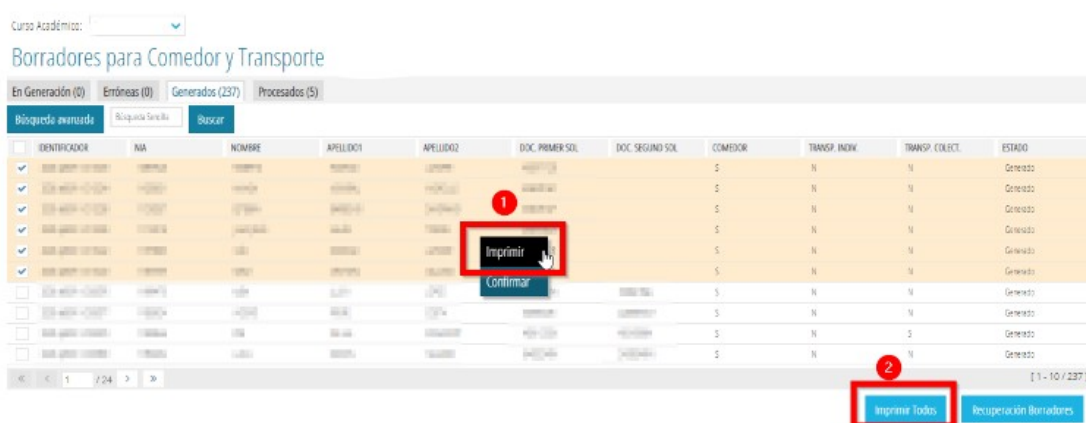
Curso Académico:

Borradores para Comedor y Transporte

En Generación (0) Erróneas (0) Generados (237) Procesados (5)

Búsqueda avanzada Búsqueda Sencilla Buscar

| | IDENTIFICADOR | NIA | NOMBRE | APELLIDO1 | APELLIDO2 | DOC. PRIMER SOL | DOC. SEGUNDO SOL | COMEDOR | TRANSP. INDIV. | TRANSP. COLECT. | ESTADO |
|---|---|---|---|---|---|---|---|---|---|---|---|
| ✔ | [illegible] | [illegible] | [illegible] | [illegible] | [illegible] | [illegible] | | S | N | N | Generado |
| ✔ | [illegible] | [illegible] | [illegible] | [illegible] | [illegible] | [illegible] | | S | N | N | Generado |
| ✔ | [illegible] | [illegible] | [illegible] | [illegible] | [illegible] | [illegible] | | S | N | N | Generado |
| ✔ | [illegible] | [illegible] | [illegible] | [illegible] | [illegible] | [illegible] | | S | N | N | Generado |
| ✔ | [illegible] | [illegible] | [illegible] | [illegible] | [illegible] | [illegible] | | S | N | N | Generado |
| ✔ | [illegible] | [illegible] | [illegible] | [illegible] | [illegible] | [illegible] | | S | N | N | Generado |
| | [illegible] | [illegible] | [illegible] | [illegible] | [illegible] | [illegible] | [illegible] | S | N | N | Generado |
| | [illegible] | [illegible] | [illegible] | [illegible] | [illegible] | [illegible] | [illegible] | S | N | N | Generado |
| | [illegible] | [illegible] | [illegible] | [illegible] | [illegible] | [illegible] | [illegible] | S | N | S | Generado |
| | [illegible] | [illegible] | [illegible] | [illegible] | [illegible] | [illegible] | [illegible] | S | N | N | Generado |

1
Imprimir
Confirmar

« < 1 / 24 > »
[ 1 - 10 / 237 ]

2
Imprimir Todos
Recuperación Borradores